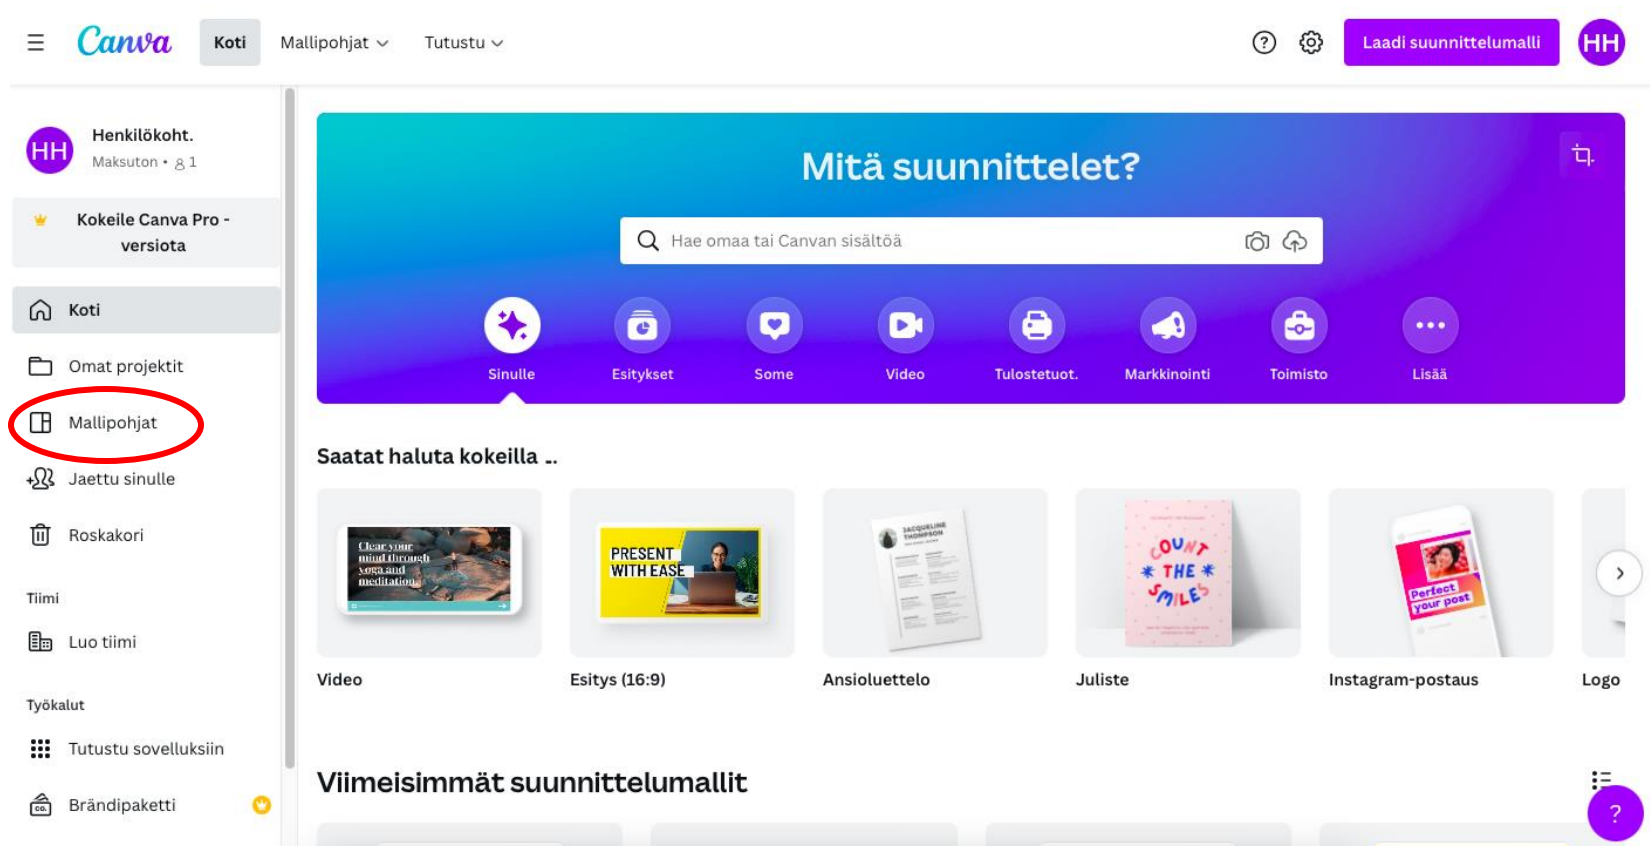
Canva Koti Mallipohjat Tutustu

Laadi suunnittelumalli HH

HH Henkilökoht.
Maksuton • 1

Kokeile Canva Pro -versiota

Koti

Omat projektit

Mallipohjat

Jaettu sinulle

Roskakori

Tiimi

Luo tiimi

Työkalut

Tutustu sovelluksiin

Brändipaketti

Mitä suunnittelet?

Hae omaa tai Canvan sisältöä

Sinulle Esitykset Some Video Tulostetuot. Markkinointi Toimisto Lisää

Saatat haluta kokeilla ..

Clear your mind through yoga and meditation

PRESENT WITH EASE

JACQUELINE THOMPSON

COUNT THE SMILES

Perfect your post

Video

Esitys (16:9)

Ansioluettelo

Juliste

Instagram-postaus

Logo

Viimeisimmät suunnittelumallit

?